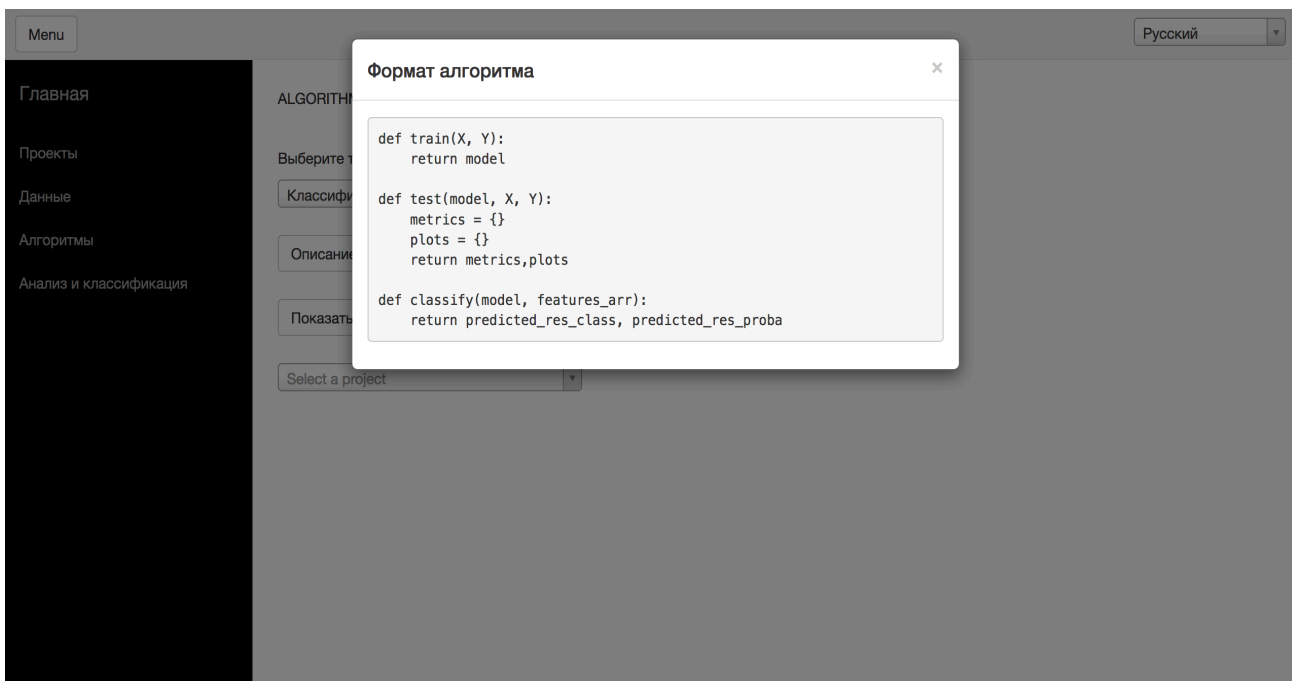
Menu

Русский

Главная

Проекты

Данные

Алгоритмы

Анализ и классификация

ALGORITHI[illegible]

Выберите т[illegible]

Классифи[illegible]

Описание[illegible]

Показать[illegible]

Select a project

Формат алгоритма

×

```
def train(X, Y):
    return model

def test(model, X, Y):
    metrics = {}
    plots = {}
    return metrics,plots

def classify(model, features_arr):
    return predicted_res_class, predicted_res_proba
```